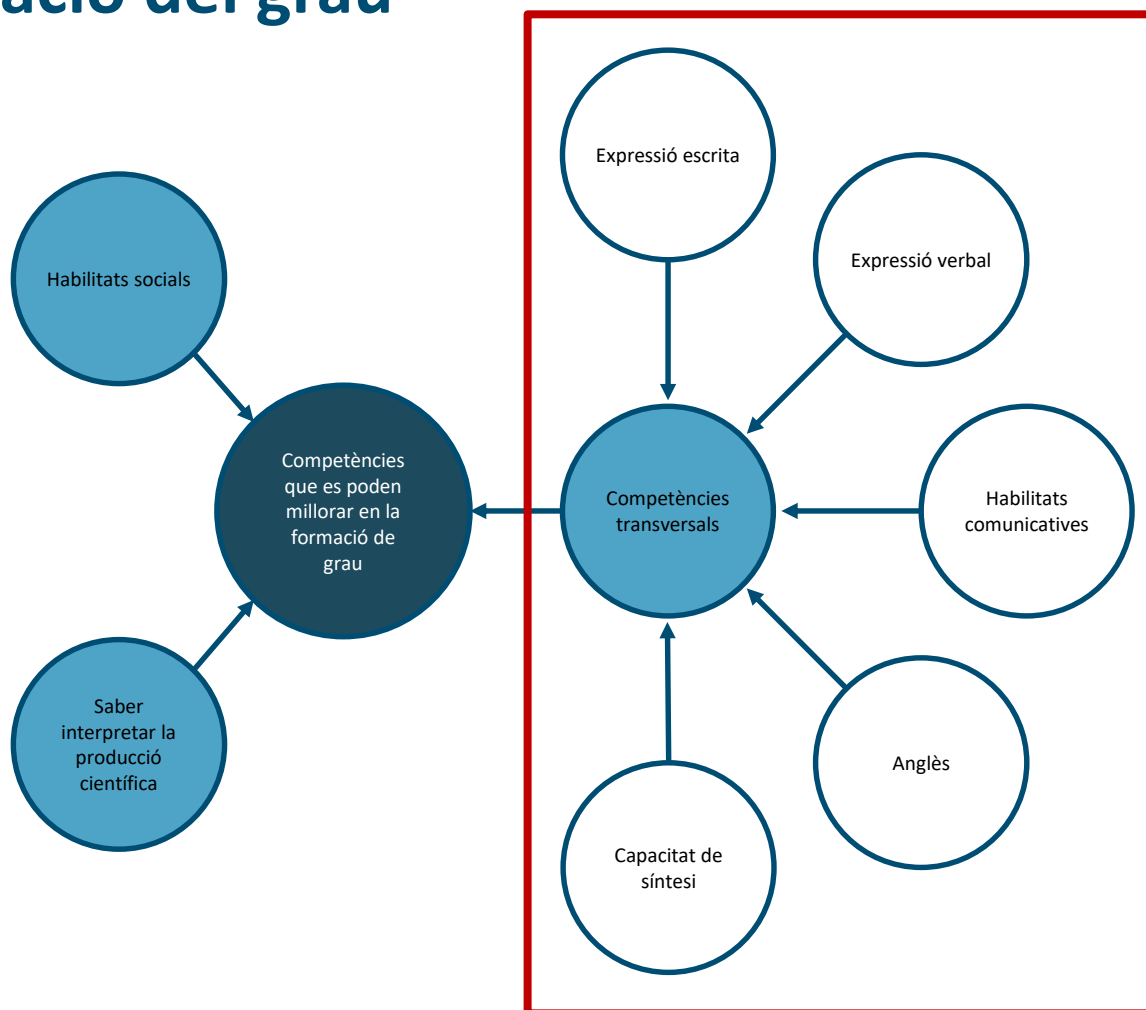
ació del grau

Habilitats socials

Saber interpretar la producció científica

Competències que es poden millorar en la formació de grau

Expressió escrita

Expressió verbal

Competències transversals

Habilitats comunicatives

Anglès

Capacitat de síntesi